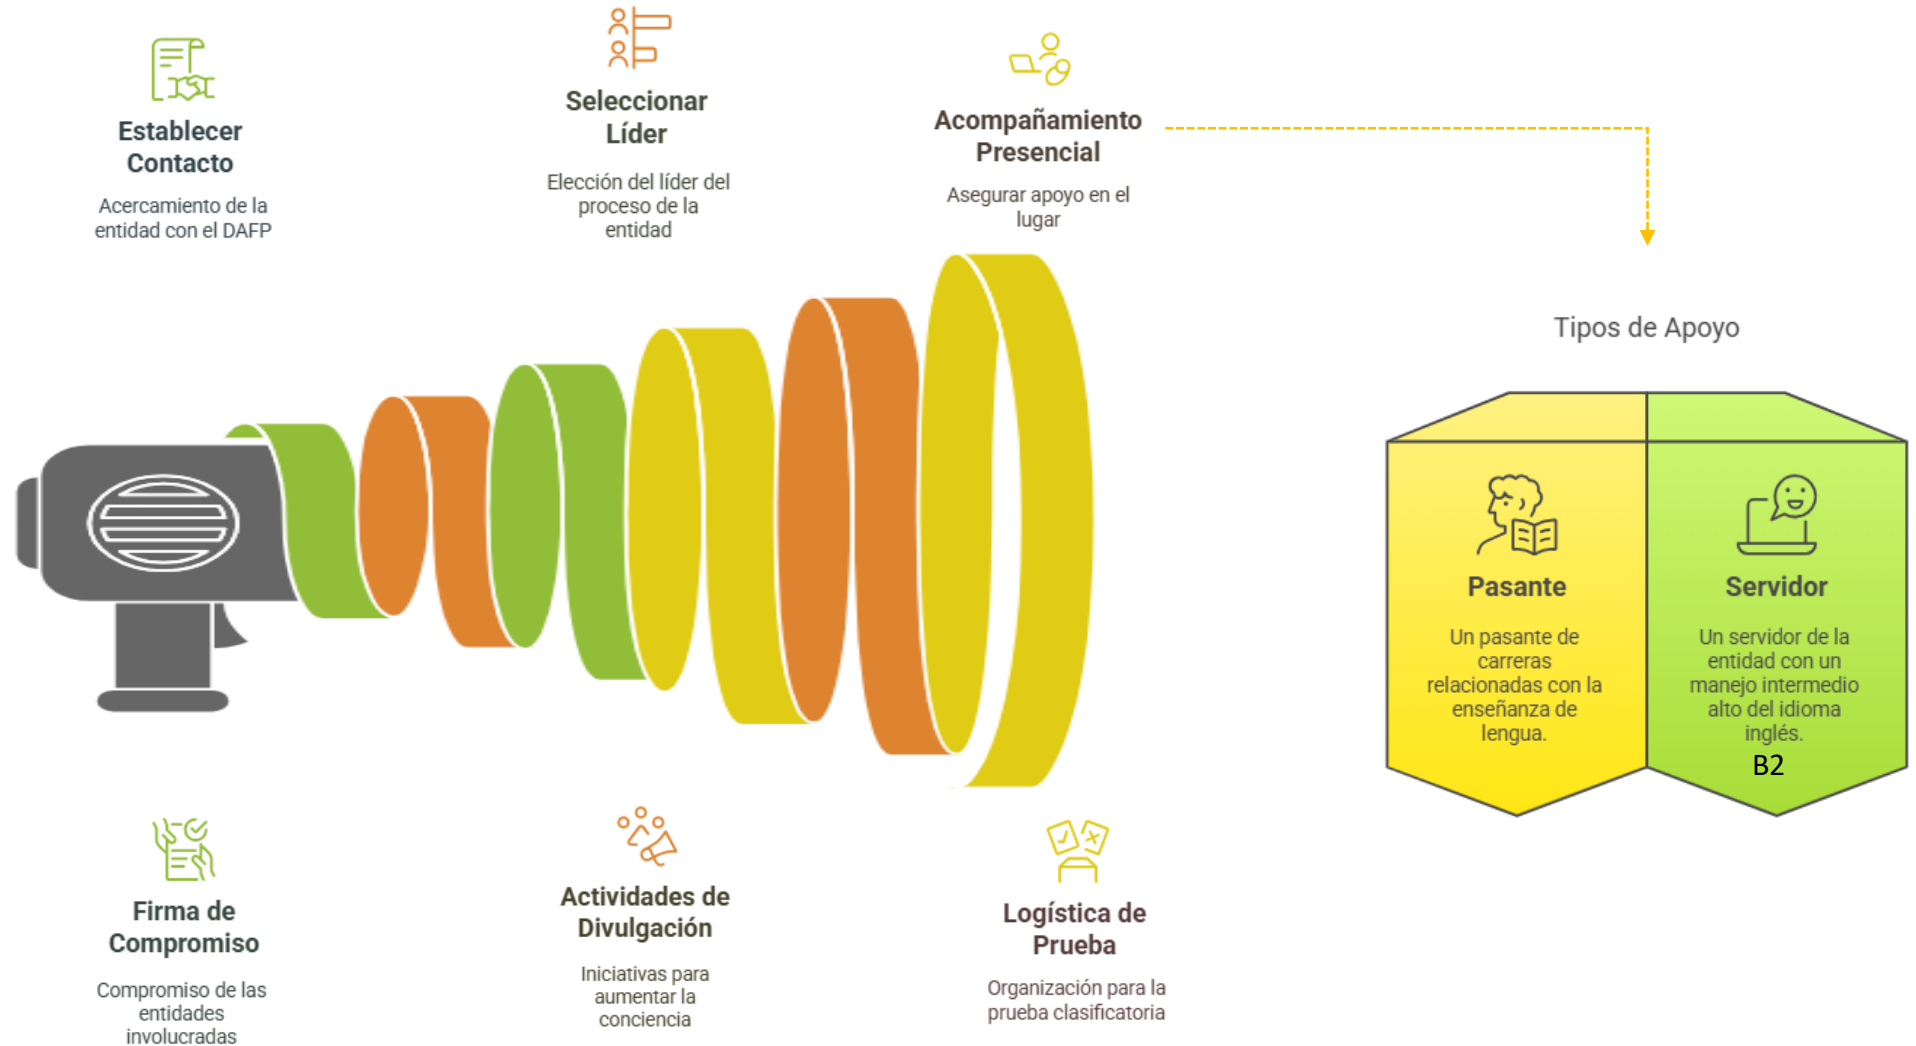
Establecer Contacto

Acercamiento de la entidad con el DAFP

Seleccionar Líder

Elección del líder del proceso de la entidad

Acompañamiento Presencial

Asegurar apoyo en el lugar

Tipos de Apoyo

Pasante

Un pasante de carreras relacionadas con la enseñanza de lengua.

Servidor

Un servidor de la entidad con un manejo intermedio alto del idioma inglés.
B2

Firma de Compromiso

Compromiso de las entidades involucradas

Actividades de Divulgación

Iniciativas para aumentar la conciencia

Logística de Prueba

Organización para la prueba clasificatoria